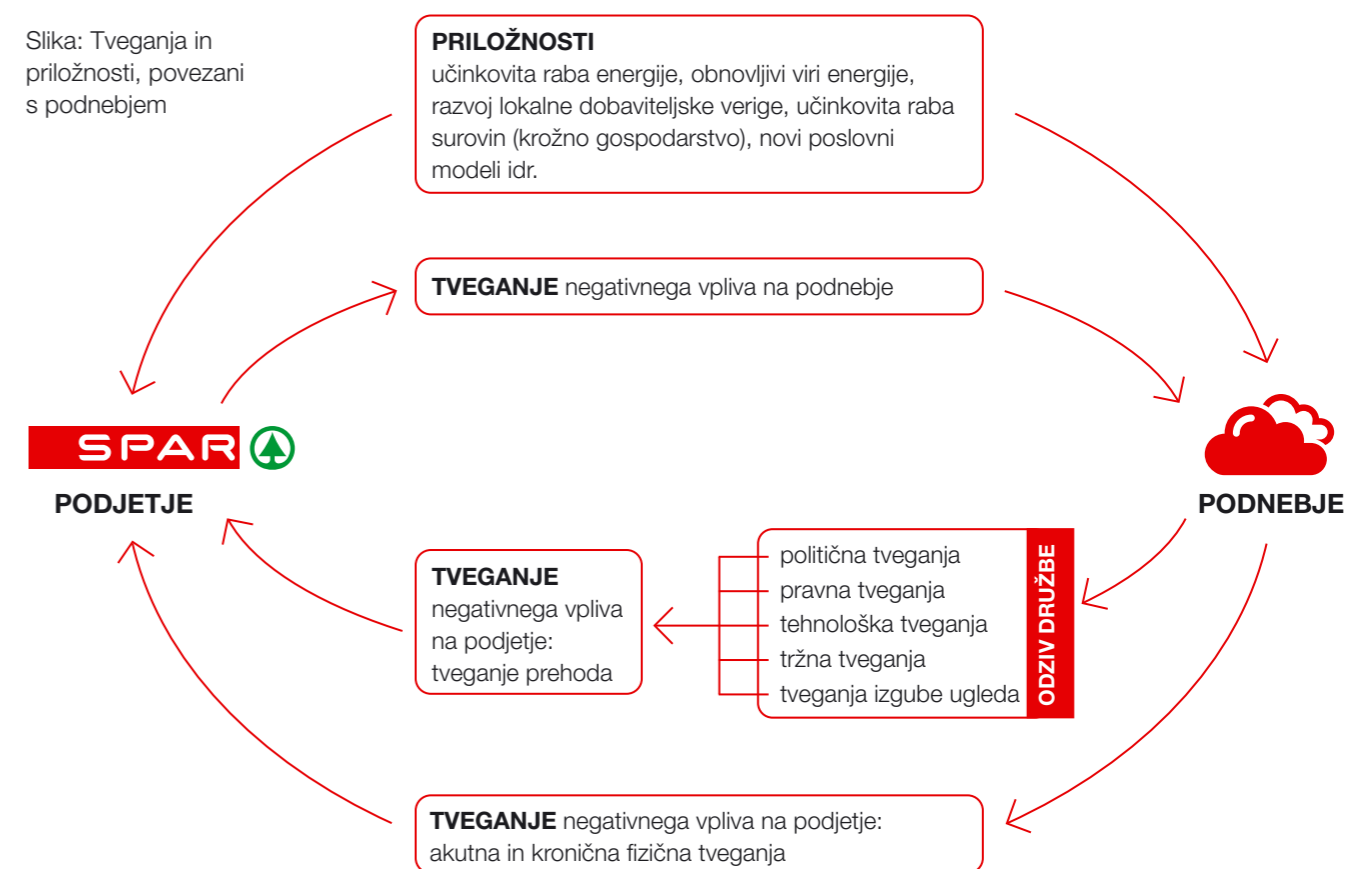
Slika: Tveganja in priložnosti, povezani s podnebjem

PRILOŽNOSTI
učinkovita raba energije, obnovljivi viri energije, razvoj lokalne dobaviteljske verige, učinkovita raba surovin (krožno gospodarstvo), novi poslovni modeli idr.

TVEGANJE negativnega vpliva na podnebje

SPAR

PODJETJE

PODNEBJE

TVEGANJE
negativnega vpliva na podjetje: tveganje prehoda

politična tveganja
pravna tveganja
tehnološka tveganja
tržna tveganja
tveganja izgube ugleda

ODZIV DRUŽBE

TVEGANJE negativnega vpliva na podjetje: akutna in kronična fizična tveganja